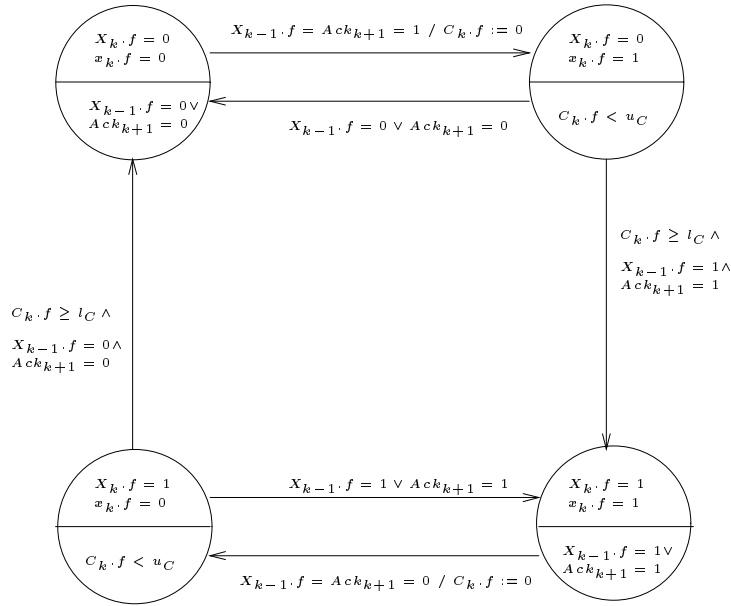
$X_k.f = 0$
$x_k.f = 0$

$X_{k-1}.f = 0 \vee$
$Ack_{k+1} = 0$

$X_{k-1}.f = Ack_{k+1} = 1$ / $C_k.f := 0$

$X_{k-1}.f = 0 \vee Ack_{k+1} = 0$

$X_k.f = 0$
$x_k.f = 1$

$C_k.f < u_C$

$C_k.f \geq l_C \wedge$

$X_{k-1}.f = 1 \wedge$
$Ack_{k+1} = 1$

$C_k.f \geq l_C \wedge$

$X_{k-1}.f = 0 \wedge$
$Ack_{k+1} = 0$

$X_k.f = 1$
$x_k.f = 0$

$C_k.f < u_C$

$X_{k-1}.f = 1 \vee Ack_{k+1} = 1$

$X_{k-1}.f = Ack_{k+1} = 0$ / $C_k.f := 0$

$X_k.f = 1$
$x_k.f = 1$

$X_{k-1}.f = 1 \vee$
$Ack_{k+1} = 1$